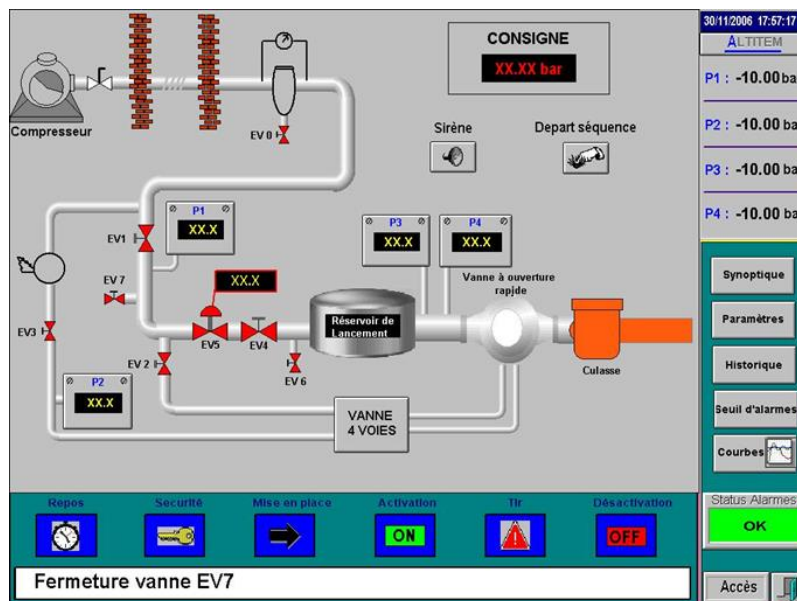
CONSIGNE

XX.XX bar

Compresseur

EV 0

Sirène

Depart séquence

P1
XX.X

EV1

EV 7

EV3

XX.X

P3
XX.X

P4
XX.X

Vanne à ouverture rapjde

Réservoir de Lancement

EV5

EV4

EV 6

EV 2

Culasse

P2
XX.X

VANNE
4 VOIES

Repos

Securité

Mise en place

Activation

ON

Tir

Désactivation

OFF

Fermeture vanne EV7

30/11/2006 17:57:17

ALTITEM

P1 : -10.00 ba

P2 : -10.00 ba

P3 : -10.00 ba

P4 : -10.00 ba

Synoptique

Paramètres

Historique

Seuil d'alarmes

Courbes

Status Alarmes

OK

Accès